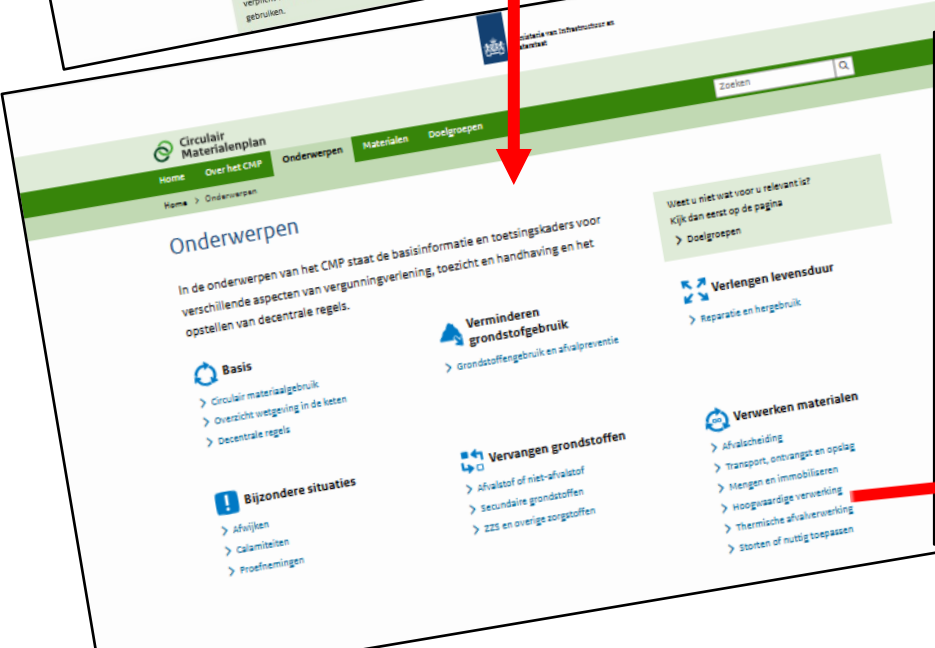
verplicht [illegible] gebruiken.

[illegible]isterie van Infrastructuur en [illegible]aterstaat

Zoeken

Circulair Materialenplan

Home
Over het CMP
Onderwerpen
Materialen
Doelgroepen

Home > Onderwerpen

Onderwerpen

In de onderwerpen van het CMP staat de basisinformatie en toetsingskaders voor verschillende aspecten van vergunningverlening, toezicht en handhaving en het opstellen van decentrale regels.

Weet u niet wat voor u relevant is?
Kijk dan eerst op de pagina
> Doelgroepen

Basis
> Circulair materiaalgebruik
> Overzicht wetgeving in de keten
> Decentrale regels

Verminderen grondstofgebruik
> Grondstoffengebruik en afvalpreventie

Verlengen levensduur
> Reparatie en hergebruik

Bijzondere situaties
> Afwijken
> Calamiteiten
> Proefnemingen

Vervangen grondstoffen
> Afvalstof of niet-afvalstof
> Secundaire grondstoffen
> ZZS en overige zorgstoffen

Verwerken materialen
> Afvalscheiding
> Transport, ontvangst en opslag
> Mengen en immobiliseren
> Hoogwaardige verwerking
> Thermische afvalverwerking
> Storten of nuttig toepassen